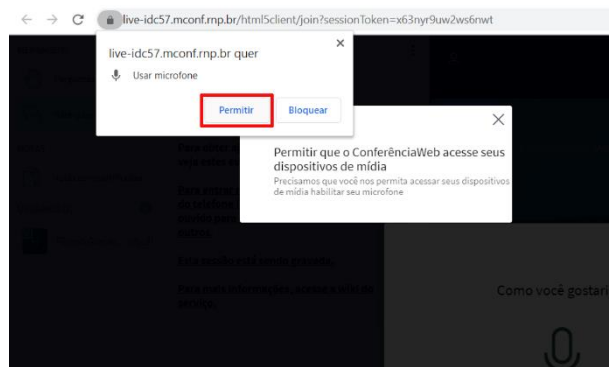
live-idc57.mconf.rnp.br/html5client/join?sessionToken=x63nyr9uw2ws6nwt

live-idc57.mconf.rnp.br quer
×
Usar microfone
Permitir
Bloquear

×
Permitir que o ConferênciaWeb acesse seus dispositivos de mídia
Precisamos que você nos permita acessar seus dispositivos de mídia habilitar seu microfone

Para obter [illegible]
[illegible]

Para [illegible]
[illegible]

Esta sessão está sendo gravada.

Para mais informações, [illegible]

Como você gostari